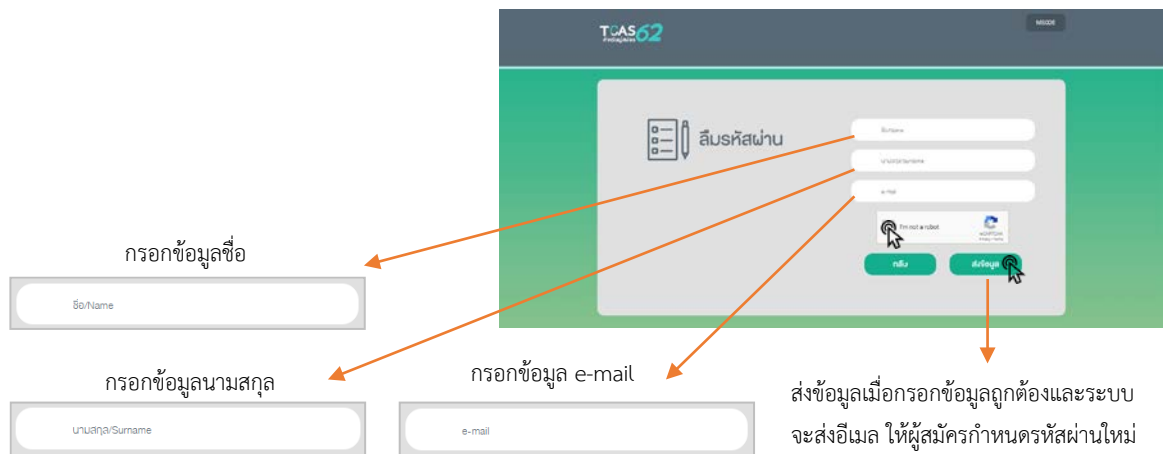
TCAS62

MS006

ลืมรหัสผ่าน

ชื่อ/Name

นามสกุล/Surname

e-mail

I'm not a robot

reCAPTCHA

กลับ

ส่งข้อมูล

กรอกข้อมูลชื่อ

ชื่อ/Name

กรอกข้อมูลนามสกุล

นามสกุล/Surname

กรอกข้อมูล e-mail

e-mail

ส่งข้อมูลเมื่อกรอกข้อมูลถูกต้องและระบบจะส่งอีเมล ให้ผู้สมัครกำหนดรหัสผ่านใหม่